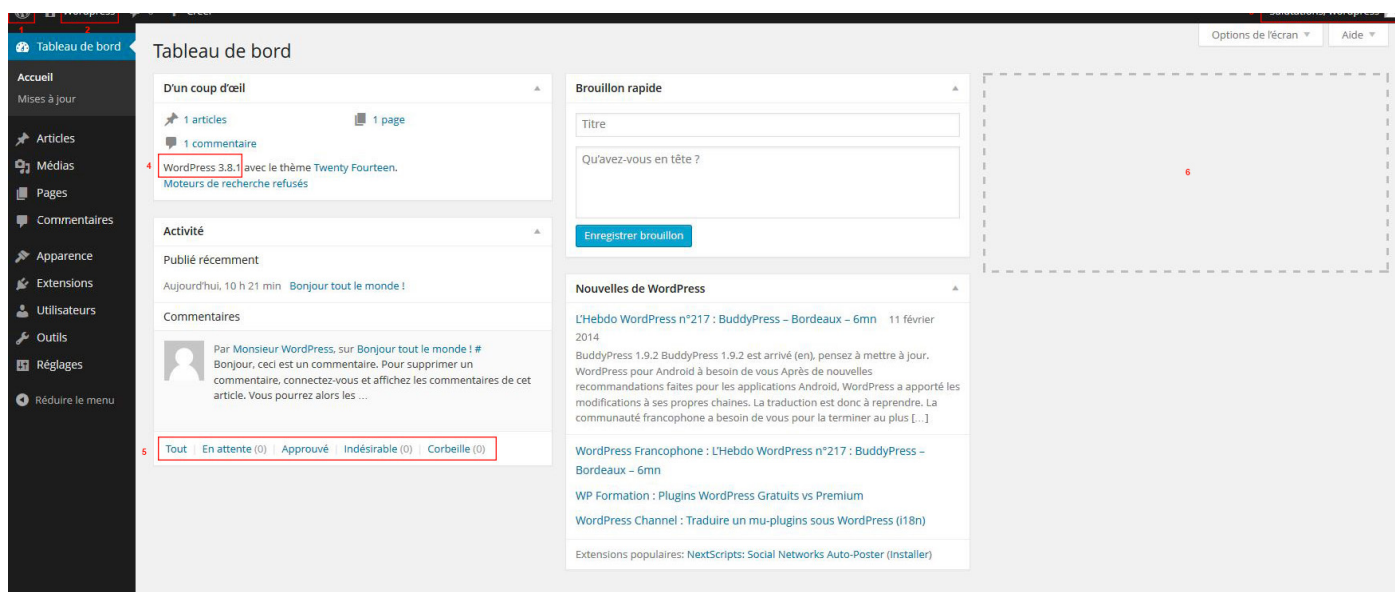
1 WordPress 2 Créer Salutations, WordPress

Tableau de bord

Accueil
Mises à jour

Articles
Médias
Pages
Commentaires

Apparence
Extensions
Utilisateurs
Outils
Réglages

Réduire le menu

Tableau de bord

Options de l'écran ▼ Aide ▼

D'un coup d'œil

1 articles
1 page
1 commentaire

4 WordPress 3.8.1 avec le thème Twenty Fourteen.
Moteurs de recherche refusés

Activité

Publié récemment

Aujourd'hui, 10 h 21 min Bonjour tout le monde !

Commentaires

Par Monsieur WordPress, sur Bonjour tout le monde ! #
Bonjour, ceci est un commentaire. Pour supprimer un commentaire, connectez-vous et affichez les commentaires de cet article. Vous pourrez alors les …

5 Tout | En attente (0) | Approuvé | Indésirable (0) | Corbeille (0)

Brouillon rapide

Titre

Qu'avez-vous en tête ?

Enregistrer brouillon

Nouvelles de WordPress

L'Hebdo WordPress n°217 : BuddyPress – Bordeaux – 6mn 11 février 2014
BuddyPress 1.9.2 BuddyPress 1.9.2 est arrivé (en), pensez à mettre à jour. WordPress pour Android à besoin de vous Après de nouvelles recommandations faites pour les applications Android, WordPress a apporté les modifications à ses propres chaines. La traduction est donc à reprendre. La communauté francophone a besoin de vous pour la terminer au plus […]

WordPress Francophone : L'Hebdo WordPress n°217 : BuddyPress – Bordeaux – 6mn

WP Formation : Plugins WordPress Gratuits vs Premium

WordPress Channel : Traduire un mu-plugins sous WordPress (i18n)

Extensions populaires: NextScripts: Social Networks Auto-Poster (Installer)

6